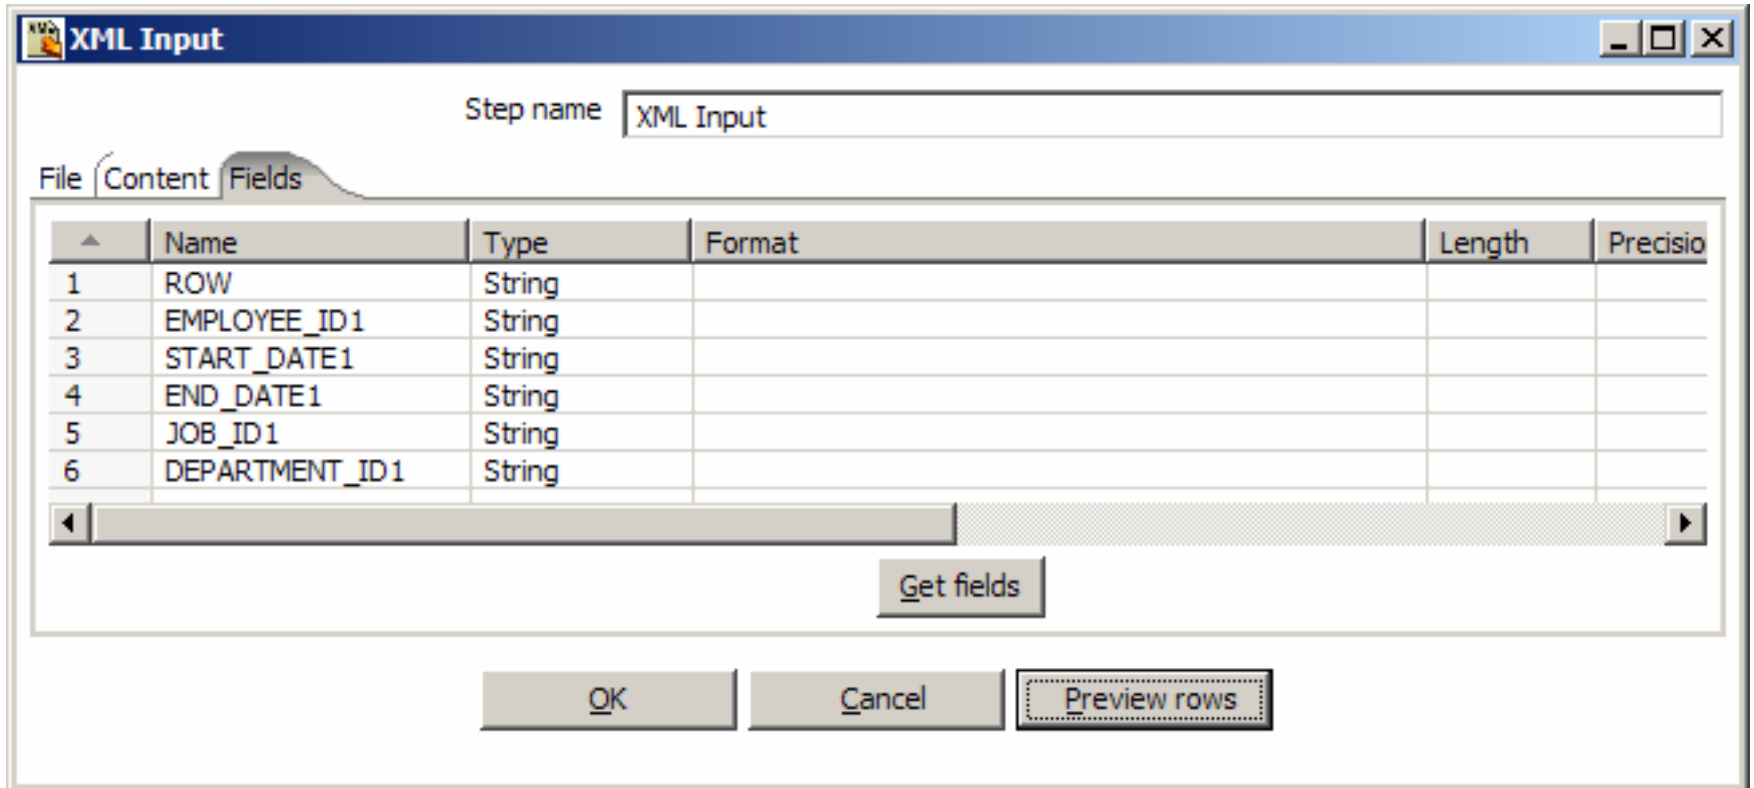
XML Input

Step name XML Input

File Content Fields

| | Name | Type | Format | Length | Precisio |
|---|---|---|---|---|---|
| 1 | ROW | String | | | |
| 2 | EMPLOYEE_ID1 | String | | | |
| 3 | START_DATE1 | String | | | |
| 4 | END_DATE1 | String | | | |
| 5 | JOB_ID1 | String | | | |
| 6 | DEPARTMENT_ID1 | String | | | |

Get fields

OK Cancel Preview rows